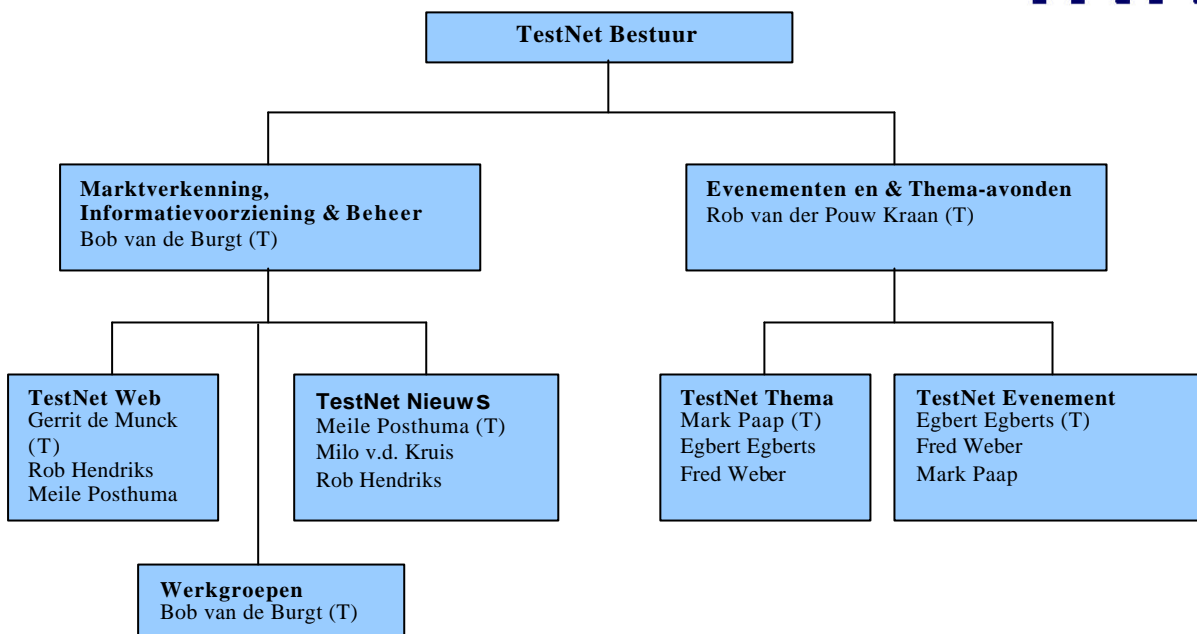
TestNet Bestuur

Marktverkenning, Informatievoorziening & Beheer
Bob van de Burgt (T)

Evenementen en & Thema-avonden
Rob van der Pouw Kraan (T)

TestNet Web
Gerrit de Munck (T)
Rob Hendriks
Meile Posthuma

TestNet Nieuws
Meile Posthuma (T)
Milo v.d. Kruis
Rob Hendriks

TestNet Thema
Mark Paap (T)
Egbert Egberts
Fred Weber

TestNet Evenement
Egbert Egberts (T)
Fred Weber
Mark Paap

Werkgroepen
Bob van de Burgt (T)